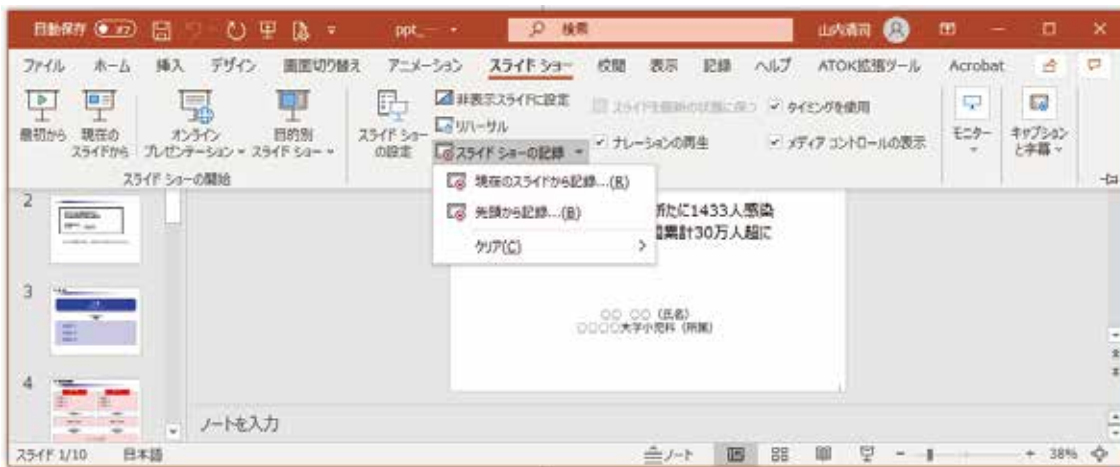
自動保存 オフ ppt... 検索 山内清司

ファイル ホーム 挿入 デザイン 画面切り替え アニメーション スライド ショー 校閲 表示 記録 ヘルプ ATOK拡張ツール Acrobat

最初から 現在のスライドから オンライン プレゼンテーション 目的別スライド ショー
スライド ショーの開始
スライド ショーの設定
非表示スライドに設定
リハーサル
スライド ショーの記録
スライドを最新の状態に保つ
タイミングを使用
ナレーションの再生
メディア コントロールの表示
モニター
キャプションと字幕

現在のスライドから記録...(R)
先頭から記録...(B)
クリア(C)

2
3
4

新たに1433人感染
累計30万人超に

○○ ○○（氏名）
○○○○大学小児科（所属）

ノートを入力

スライド 1/10 日本語 ノート 38%